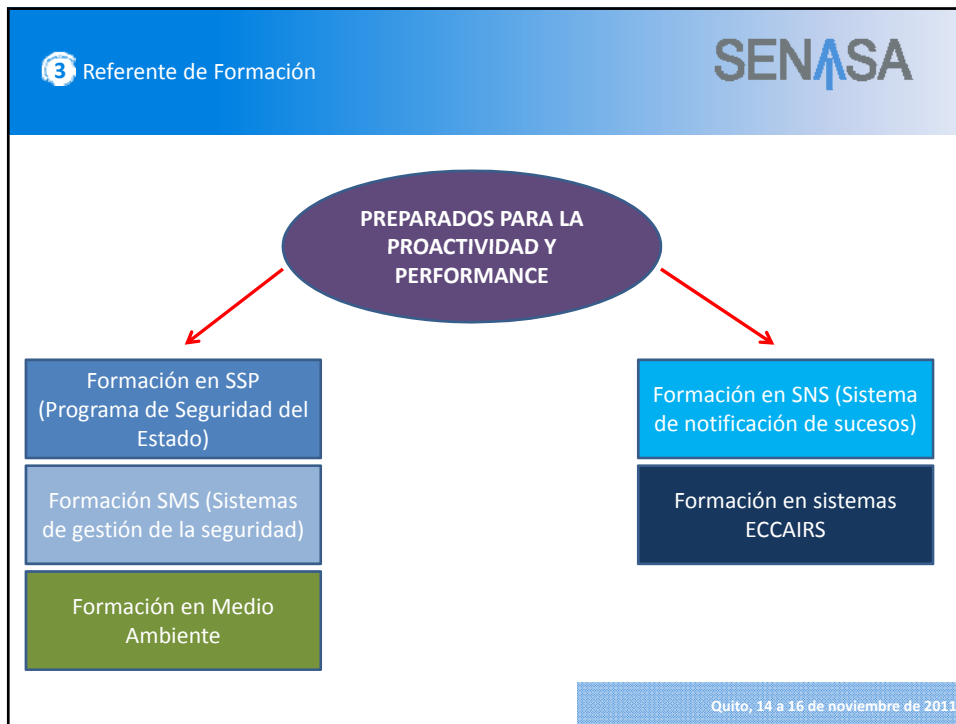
3 Referente de Formación

SENASA

PREPARADOS PARA LA PROACTIVIDAD Y PERFORMANCE

Formación en SSP (Programa de Seguridad del Estado)

Formación SMS (Sistemas de gestión de la seguridad)

Formación en Medio Ambiente

Formación en SNS (Sistema de notificación de sucesos)

Formación en sistemas ECCAIRS

Quito, 14 a 16 de noviembre de 2011